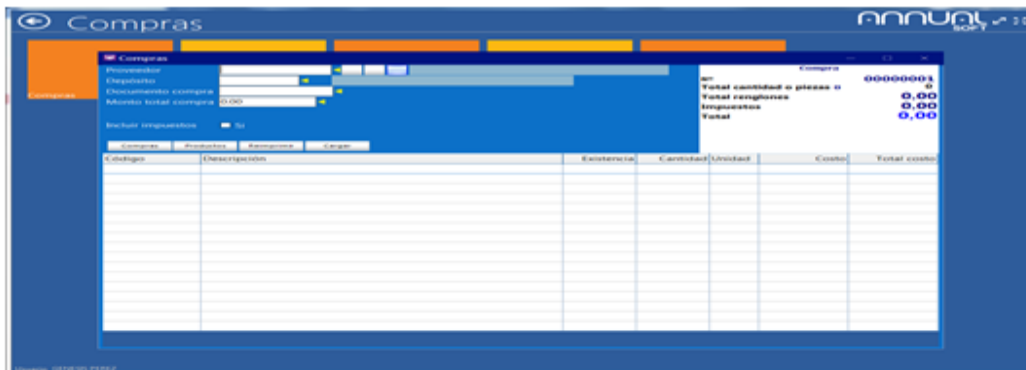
Compras

ANNUAL SOFT

Compras

Compras

Proveedor
Depósito
Documento compra
Monto total compra 0.00

Incluir impuestos Si

Compras Productos Renglones Cargar

Compra
Nº 00000001
Total cantidad o piezas 0 0
Total renglones 0,00
Impuestos 0,00
Total 0,00

| Código | Descripción | Existencia | Cantidad | Unidad | Costo | Total costo |
|---|---|---|---|---|---|---|

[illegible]